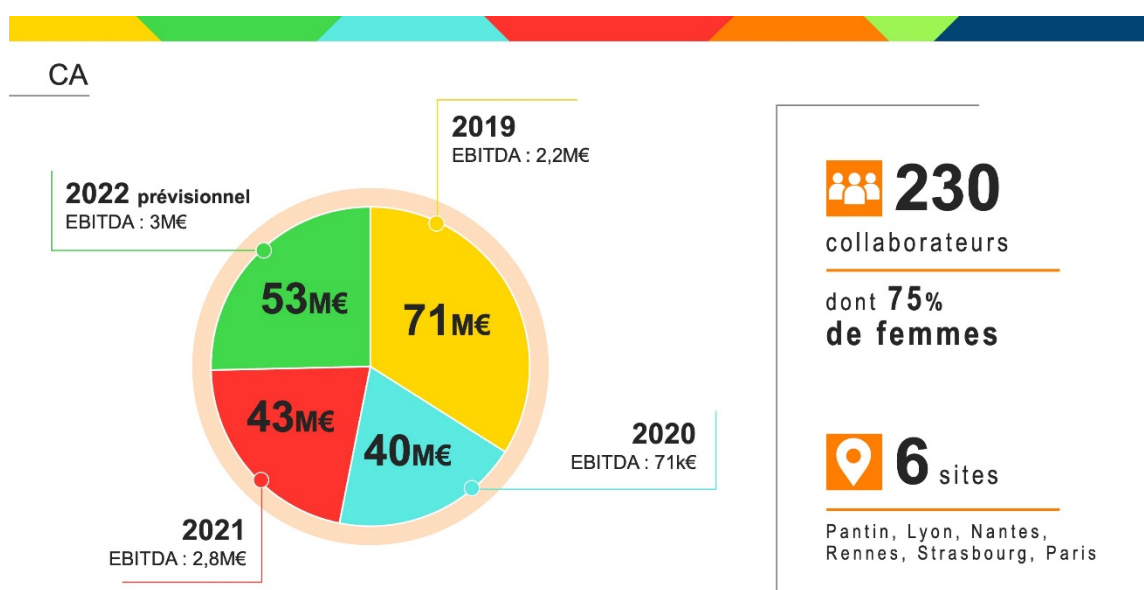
CA

2019
EBITDA : 2,2M€

2022 prévisionnel
EBITDA : 3M€

53M€

71M€

43M€

40M€

2020
EBITDA : 71k€

2021
EBITDA : 2,8M€

230
collaborateurs

dont 75%
de femmes

6 sites

Pantin, Lyon, Nantes, Rennes, Strasbourg, Paris